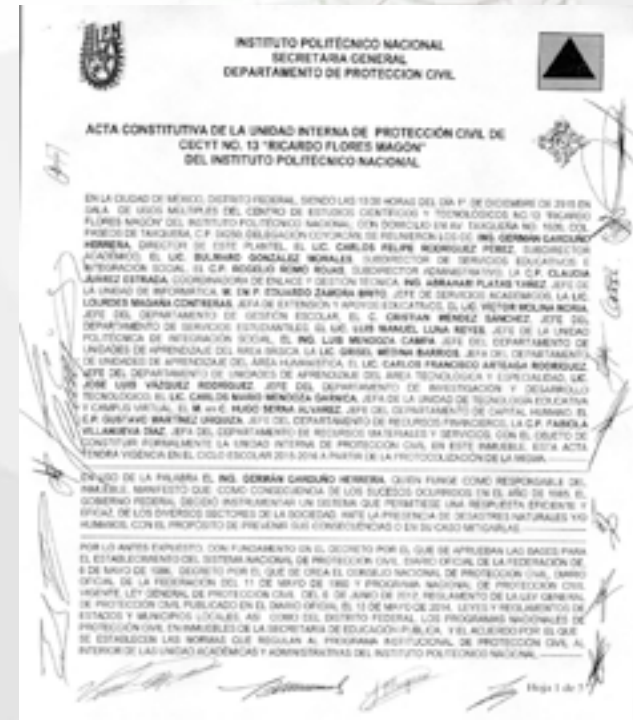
INSTITUTO POLITÉCNICO NACIONAL
SECRETARIA GENERAL
DEPARTAMENTO DE PROTECCION CIVIL

ACTA CONSTITUTIVA DE LA UNIDAD INTERNA DE PROTECCIÓN CIVIL DE CECYT NO. 13 "RICARDO FLORES MAGÓN" DEL INSTITUTO POLITÉCNICO NACIONAL

EN LA CIUDAD DE MÉXICO, DISTRITO FEDERAL, SIENDO LAS 13:00 HORAS DEL DÍA 1° DE DICIEMBRE DE 2015 EN SALA DE USOS MÚLTIPLES DEL CENTRO DE ESTUDIOS CIENTÍFICOS Y TECNOLÓGICOS NO 13 "RICARDO FLORES MAGÓN" DEL INSTITUTO POLITÉCNICO NACIONAL, CON DOMICILIO EN AV. TAXQUEÑA NO. 1620, COL. PASEOS DE TAXQUEÑA, C.P. 04250 DELEGACIÓN COYOACÁN, SE REUNIERON LOS CC. ING. GERMÁN CANDUÑO HERRERA, DIRECTOR DE ESTE PLANTEL, EL LIC. CARLOS FELIPE RODRÍGUEZ PÉREZ, SUBDIRECTOR ACADÉMICO, EL LIC. BULMARO GONZÁLEZ MORALES, SUBDIRECTOR DE SERVICIOS EDUCATIVOS E INTEGRACIÓN SOCIAL, EL C.P. ROGELIO ROMO ROJAS, SUBDIRECTOR ADMINISTRATIVO, LA C.P. CLAUDIA JUÁREZ ESTRADA, COORDINADORA DE ENLACE Y GESTIÓN TÉCNICA, ING. ABRAHAM PLATAS YAÑEZ, JEFE DE LA UNIDAD DE INFORMÁTICA, M. EN P. EDUARDO ZAMORA BRITO, JEFE DE SERVICIOS ACADÉMICOS, LA LIC. LOURDES MAGAÑA CONTRERAS, JEFA DE EXTENSIÓN Y APOYOS EDUCATIVOS, EL LIC. VÍCTOR MOLINA MORA, JEFE DEL DEPARTAMENTO DE GESTIÓN ESCOLAR, EL C. CRISTIAN MÉNDEZ SÁNCHEZ, JEFE DEL DEPARTAMENTO DE SERVICIOS ESTUDIANTILES, EL ING. LUIS MANUEL LUNA REYES, JEFE DE LA UNIDAD POLITÉCNICA DE INTEGRACIÓN SOCIAL, EL ING. LUIS MENDOZA CAMPA, JEFE DEL DEPARTAMENTO DE UNIDADES DE APRENDIZAJE DEL ÁREA BÁSICA, LA LIC. GRISEL MEDINA BARRIOS, JEFA DEL DEPARTAMENTO DE UNIDADES DE APRENDIZAJE DEL ÁREA HUMANÍSTICA, EL LIC. CARLOS FRANCISCO ARTEAGA RODRÍGUEZ, JEFE DEL DEPARTAMENTO DE UNIDADES DE APRENDIZAJE DEL ÁREA TECNOLÓGICA Y ESPECIALIDAD, LIC. JOSÉ LUIS VÁZQUEZ RODRÍGUEZ, JEFE DEL DEPARTAMENTO DE INVESTIGACIÓN Y DESARROLLO TECNOLÓGICO, EL LIC. CARLOS MARIO MENDOZA GARNICA, JEFA DE LA UNIDAD DE TECNOLOGÍA EDUCATIVA Y CAMPUS VIRTUAL, EL M. en E. HUGO SERNA ÁLVAREZ, JEFE DEL DEPARTAMENTO DE CAPITAL HUMANO, EL C.P. GUSTAVO MARTÍNEZ URQUIZA, JEFE DEL DEPARTAMENTO DE RECURSOS FINANCIEROS, LA C.P. FABIOLA VILLANUEVA DÍAZ, JEFA DEL DEPARTAMENTO DE RECURSOS MATERIALES Y SERVICIOS, CON EL OBJETO DE CONSTITUIR FORMALMENTE LA UNIDAD INTERNA DE PROTECCIÓN CIVIL EN ESTE INMUEBLE. ESTA ACTA TENDRÁ VIGENCIA EN EL CICLO ESCOLAR 2015-2016 A PARTIR DE LA PROTOCOLIZACIÓN DE LA MISMA.

EN USO DE LA PALABRA EL ING. GERMÁN CANDUÑO HERRERA, QUIEN FUNGE COMO RESPONSABLE DEL INMUEBLE, MANIFESTÓ QUE COMO CONSECUENCIA DE LOS SUCESOS OCURRIDOS EN EL AÑO DE 1985, EL GOBIERNO FEDERAL DECIDIÓ INSTRUMENTAR UN SISTEMA QUE PERMITIESE UNA RESPUESTA EFICIENTE Y EFICAZ DE LOS DIVERSOS SECTORES DE LA SOCIEDAD, ANTE LA PRESENCIA DE DESASTRES NATURALES Y/O HUMANOS, CON EL PROPÓSITO DE PREVENIR SUS CONSECUENCIAS O EN SU CASO MITIGARLAS.

POR LO ANTES EXPUESTO, CON FUNDAMENTO EN EL DECRETO POR EL QUE SE APRUEBAN LAS BASES PARA EL ESTABLECIMIENTO DEL SISTEMA NACIONAL DE PROTECCIÓN CIVIL, DIARIO OFICIAL DE LA FEDERACIÓN DE 6 DE MAYO DE 1986, DECRETO POR EL QUE SE CREA EL CONSEJO NACIONAL DE PROTECCIÓN CIVIL, DIARIO OFICIAL DE LA FEDERACIÓN DEL 11 DE MAYO DE 1990 Y PROGRAMA NACIONAL DE PROTECCIÓN CIVIL VIGENTE, LEY GENERAL DE PROTECCIÓN CIVIL DEL 6 DE JUNIO DE 2012, REGLAMENTO DE LA LEY GENERAL DE PROTECCIÓN CIVIL PUBLICADO EN EL DIARIO OFICIAL EL 13 DE MAYO DE 2014, LEYES Y REGLAMENTOS DE ESTADOS Y MUNICIPIOS LOCALES, ASÍ COMO DEL DISTRITO FEDERAL, LOS PROGRAMAS NACIONALES DE PROTECCIÓN CIVIL EMANADOS DE LA SECRETARÍA DE EDUCACIÓN PÚBLICA, Y EL ACUERDO POR EL QUE SE ESTABLECEN LAS NORMAS QUE REGULAN AL PROGRAMA INSTITUCIONAL DE PROTECCIÓN CIVIL AL INTERIOR DE LAS UNIDADES ACADÉMICAS Y ADMINISTRATIVAS DEL INSTITUTO POLITÉCNICO NACIONAL.---------

Hoja 1 de 3